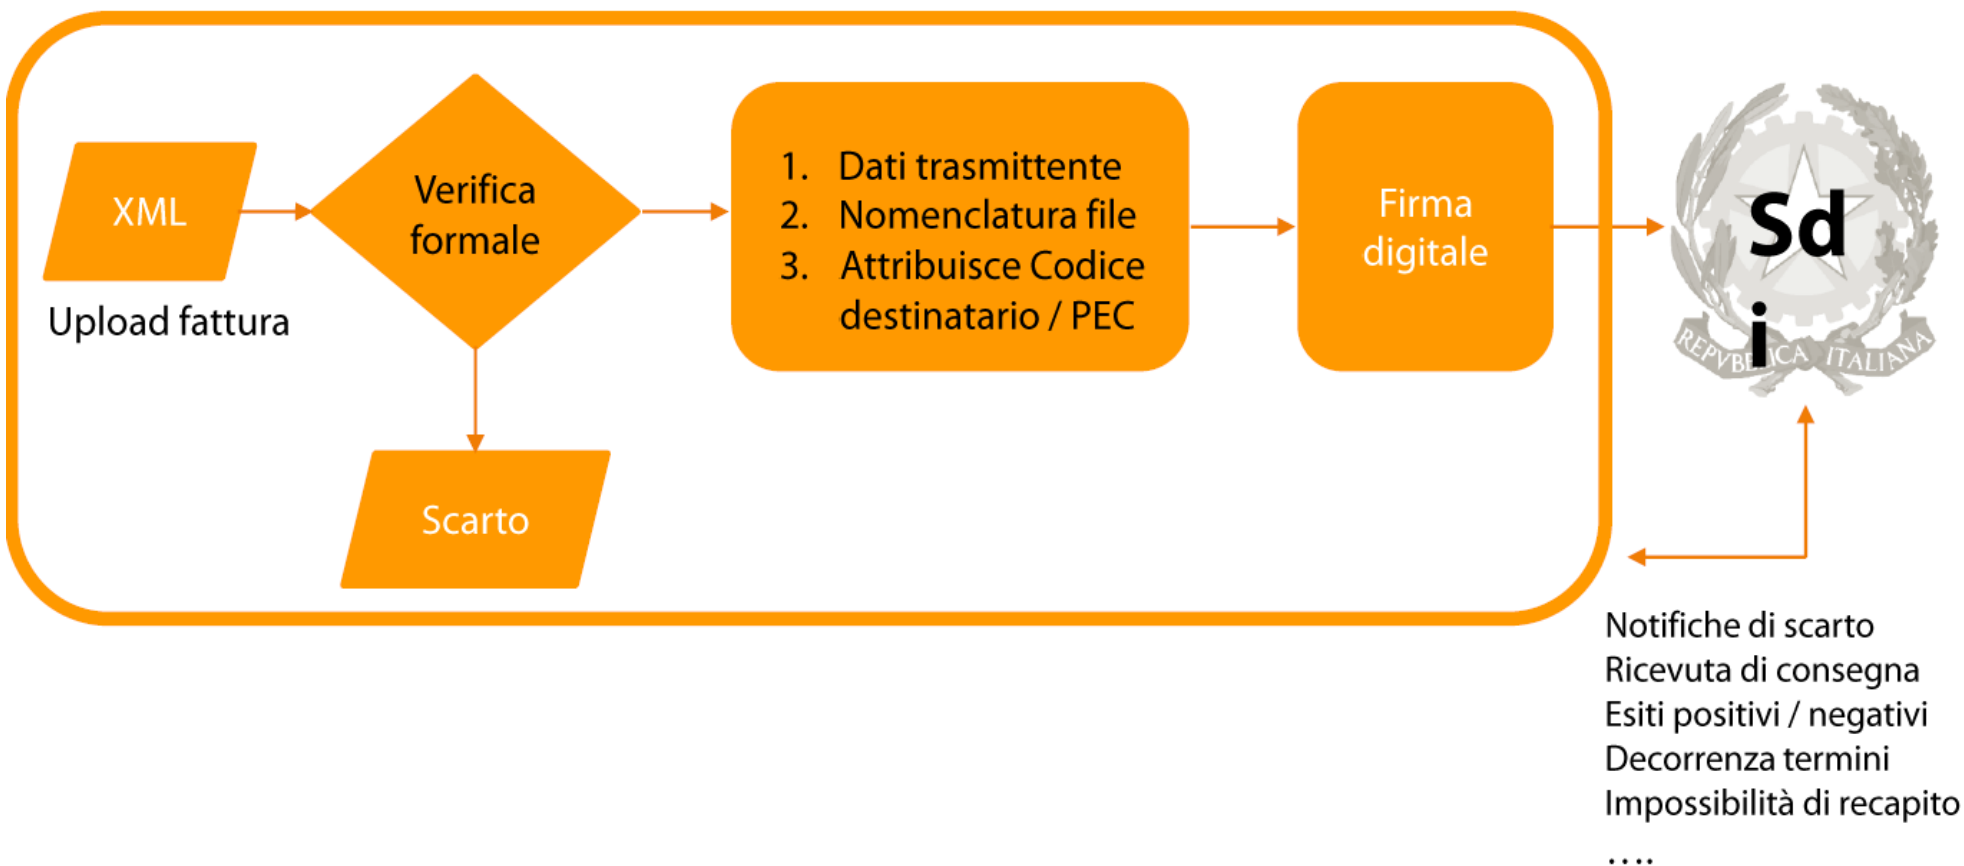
XML

Upload fattura

Verifica formale

Scarto

1. Dati trasmittente
2. Nomenclatura file
3. Attribuisce Codice destinatario / PEC

Firma digitale

Sd
i

REPVBBLICA ITALIANA

Notifiche di scarto
Ricevuta di consegna
Esiti positivi / negativi
Decorrenza termini
Impossibilità di recapito
....